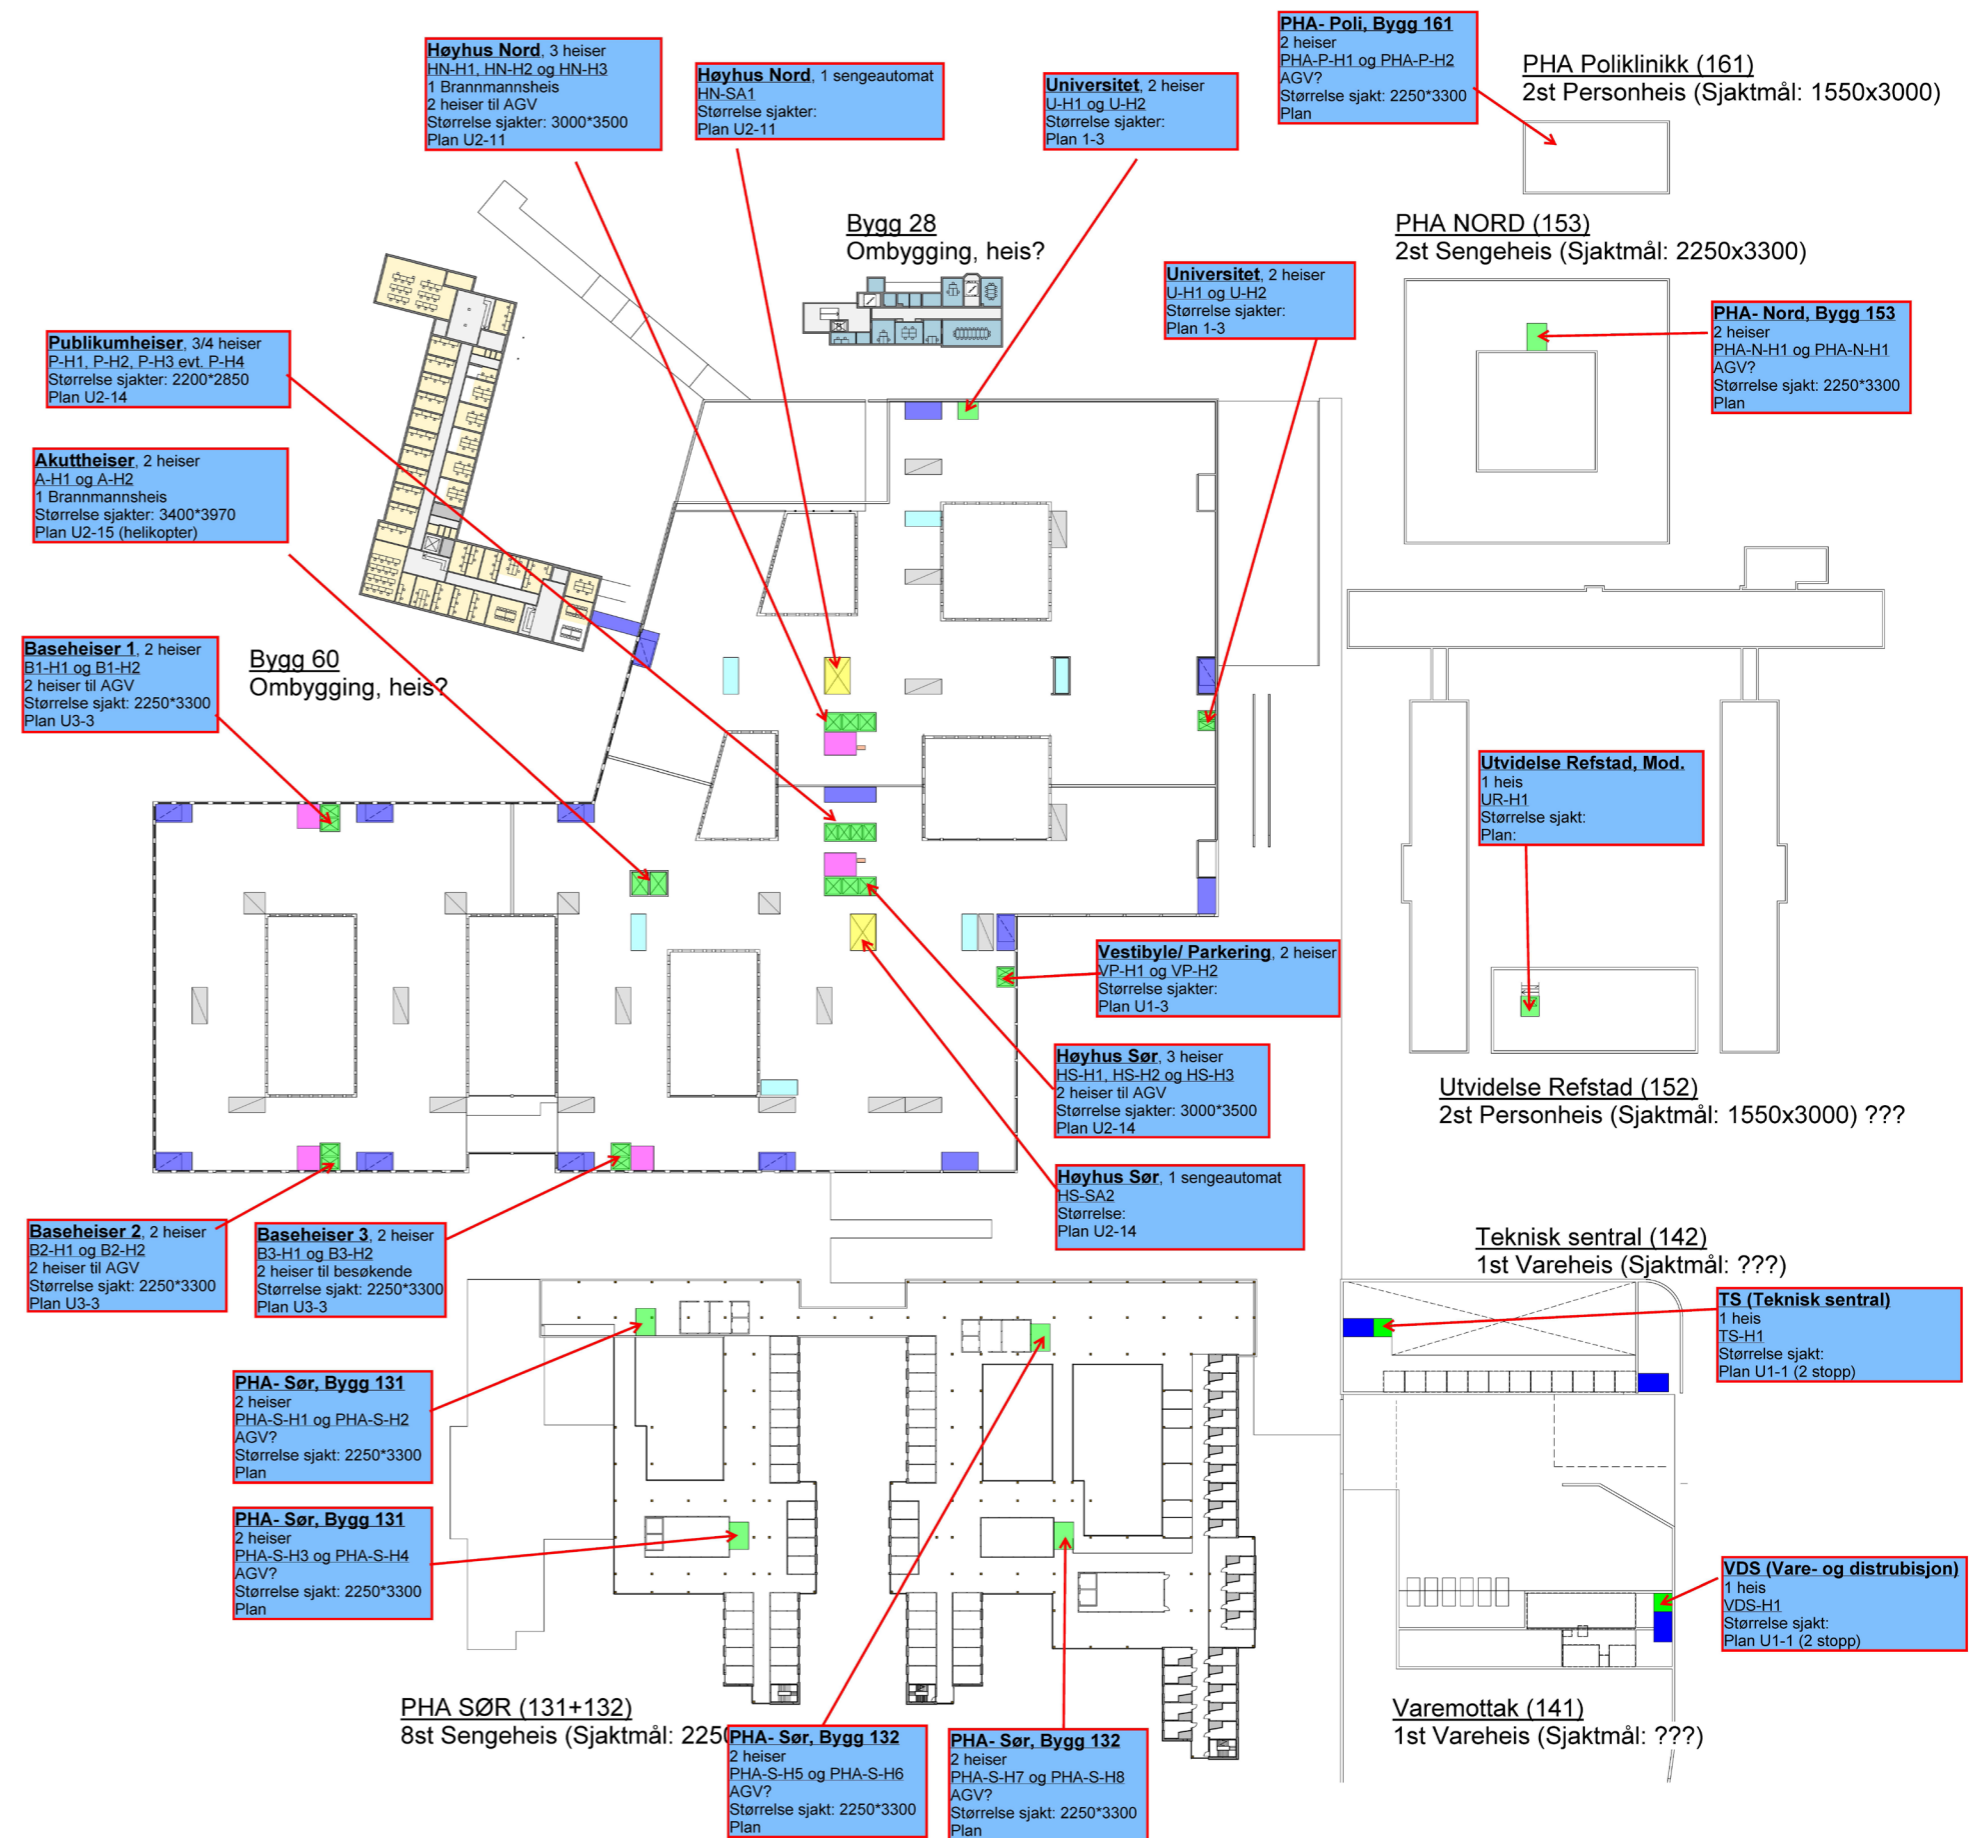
**Høyhus Nord**, 3 heiser
HN-H1, HN-H2 og HN-H3
1 Brannmannsheis
2 heiser til AGV
Størrelse sjakter: 3000*3500
Plan U2-11

**Høyhus Nord**, 1 sengeautomat
HN-SA1
Størrelse sjakter:
Plan U2-11

**Universitet**, 2 heiser
U-H1 og U-H2
Størrelse sjakter:
Plan 1-3

**PHA- Poli, Bygg 161**
2 heiser
PHA-P-H1 og PHA-P-H2
AGV?
Størrelse sjakt: 2250*3300
Plan

PHA Poliklinikk (161)
2st Personheis (Sjaktmål: 1550x3000)

Bygg 28
Ombygging, heis?

PHA NORD (153)
2st Sengeheis (Sjaktmål: 2250x3300)

**Universitet**, 2 heiser
U-H1 og U-H2
Størrelse sjakter:
Plan 1-3

**PHA- Nord, Bygg 153**
2 heiser
PHA-N-H1 og PHA-N-H1
AGV?
Størrelse sjakt: 2250*3300
Plan

**Publikumheiser**, 3/4 heiser
P-H1, P-H2, P-H3 evt. P-H4
Størrelse sjakter: 2200*2850
Plan U2-14

**Akuttheiser**, 2 heiser
A-H1 og A-H2
1 Brannmannsheis
Størrelse sjakter: 3400*3970
Plan U2-15 (helikopter)

**Baseheiser 1**, 2 heiser
B1-H1 og B1-H2
2 heiser til AGV
Størrelse sjakt: 2250*3300
Plan U3-3

Bygg 60
Ombygging, heis?

**Utvidelse Refstad, Mod.**
1 heis
UR-H1
Størrelse sjakt:
Plan:

**Vestibyle/ Parkering**, 2 heiser
VP-H1 og VP-H2
Størrelse sjakter:
Plan U1-3

**Høyhus Sør**, 3 heiser
HS-H1, HS-H2 og HS-H3
2 heiser til AGV
Størrelse sjakter: 3000*3500
Plan U2-14

Utvidelse Refstad (152)
2st Personheis (Sjaktmål: 1550x3000) ???

**Høyhus Sør**, 1 sengeautomat
HS-SA2
Størrelse:
Plan U2-14

**Baseheiser 2**, 2 heiser
B2-H1 og B2-H2
2 heiser til AGV
Størrelse sjakt: 2250*3300
Plan U3-3

**Baseheiser 3**, 2 heiser
B3-H1 og B3-H2
2 heiser til besøkende
Størrelse sjakt: 2250*3300
Plan U3-3

Teknisk sentral (142)
1st Vareheis (Sjaktmål: ???)

**TS (Teknisk sentral)**
1 heis
TS-H1
Størrelse sjakt:
Plan U1-1 (2 stopp)

**PHA- Sør, Bygg 131**
2 heiser
PHA-S-H1 og PHA-S-H2
AGV?
Størrelse sjakt: 2250*3300
Plan

**PHA- Sør, Bygg 131**
2 heiser
PHA-S-H3 og PHA-S-H4
AGV?
Størrelse sjakt: 2250*3300
Plan

**VDS (Vare- og distrubisjon)**
1 heis
VDS-H1
Størrelse sjakt:
Plan U1-1 (2 stopp)

PHA SØR (131+132)
8st Sengeheis (Sjaktmål: 225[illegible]

**PHA- Sør, Bygg 132**
2 heiser
PHA-S-H5 og PHA-S-H6
AGV?
Størrelse sjakt: 2250*3300
Plan

**PHA- Sør, Bygg 132**
2 heiser
PHA-S-H7 og PHA-S-H8
AGV?
Størrelse sjakt: 2250*3300
Plan

Varemottak (141)
1st Vareheis (Sjaktmål: ???)